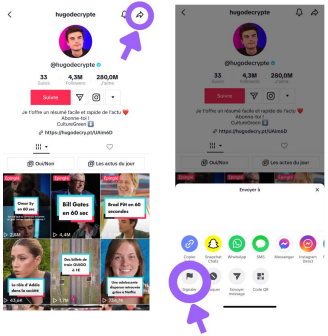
hugodecrypte

@hugodecrypte

33 Suivis
4,3M Followers
280,0M J'aime

Suivre

Je t'offre un résumé facile et rapide de l'actu ❤️
Abonne-toi !
CultureGreen
https://hugodecrypte/UAim6D

Oui/Non
Les actus du jour

Omar Sy en 60 sec
Bill Gates en 60 sec
Brexit en 60 secondes
Le rôle d'Adèle dans la société
Des billets de train OUIGO à 1€
Une adolescente disparue retrouvée grâce à TikTok

hugodecrypte

33 Suivis
4,3M Followers
280,0M J'aime

Je t'offre un résumé facile et rapide de l'actu ❤️
Abonne-toi !
CultureGreen
https://hugodecrypte/UAim6D

Oui/Non
Les actus du jour

Envoyer à

Copier
Snapchat
WhatsApp
SMS
Messenger
Instagram Direct

Signaler
Bloquer
Envoyer message
Code QR